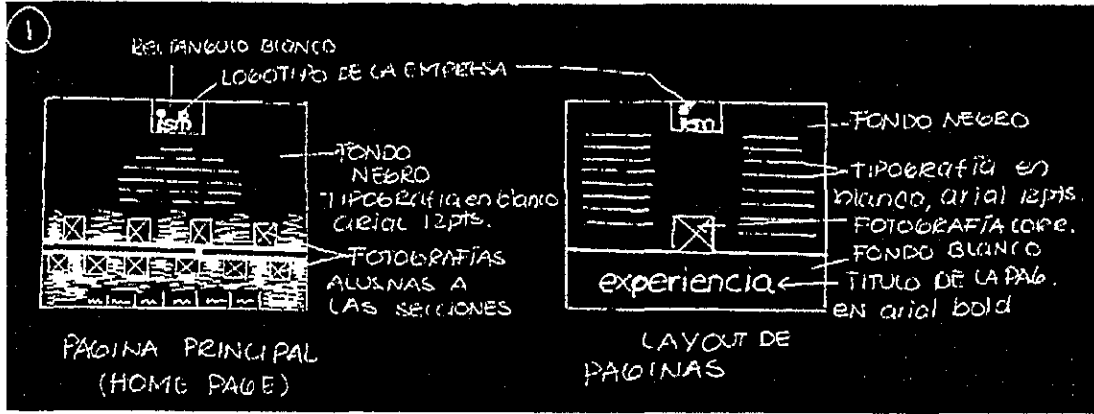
1

RECTANGULO BLANCO

LOGOTIPO DE LA EMPRESA

ism

TONDO NEGRO

TIPOGRAFIA en blanco arial 12pts.

FOTOGRAFIAS ALUSIVAS A LAS SECCIONES

PAGINA PRINCIPAL (HOME PAGE)

ism

FONDO NEGRO

TIPOGRAFIA en blanco, arial 12pts.

FOTOGRAFIA corp.

FONDO BLANCO

experiencia

TITULO DE LA PAG. en arial bold

LAYOUT DE PAGINAS